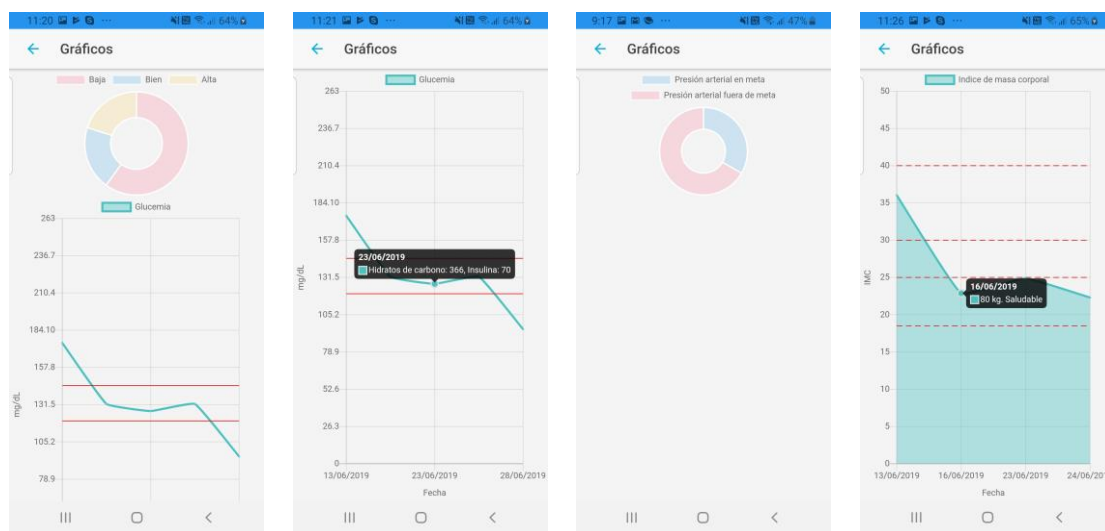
11:20 64%
← Gráficos
Baja Bien Alta
Glucemia
263
236.7
210.4
184.10
157.8
131.5
105.2
78.9
mg/dL
III ○ <

11:21 64%
← Gráficos
Glucemia
263
236.7
210.4
184.10
157.8
131.5
105.2
78.9
52.6
26.3
0
mg/dL
23/06/2019
Hidratos de carbono: 366, Insulina: 70
13/06/2019
23/06/2019
28/06/2019
Fecha
III ○ <

9:17 47%
← Gráficos
Presión arterial en meta
Presión arterial fuera de meta
III ○ <

11:26 65%
← Gráficos
Indice de masa corporal
50
45
40
35
30
25
20
15
10
5
0
IMC
16/06/2019
80 kg. Saludable
13/06/2019
16/06/2019
23/06/2019
24/06/201
Fecha
III ○ <